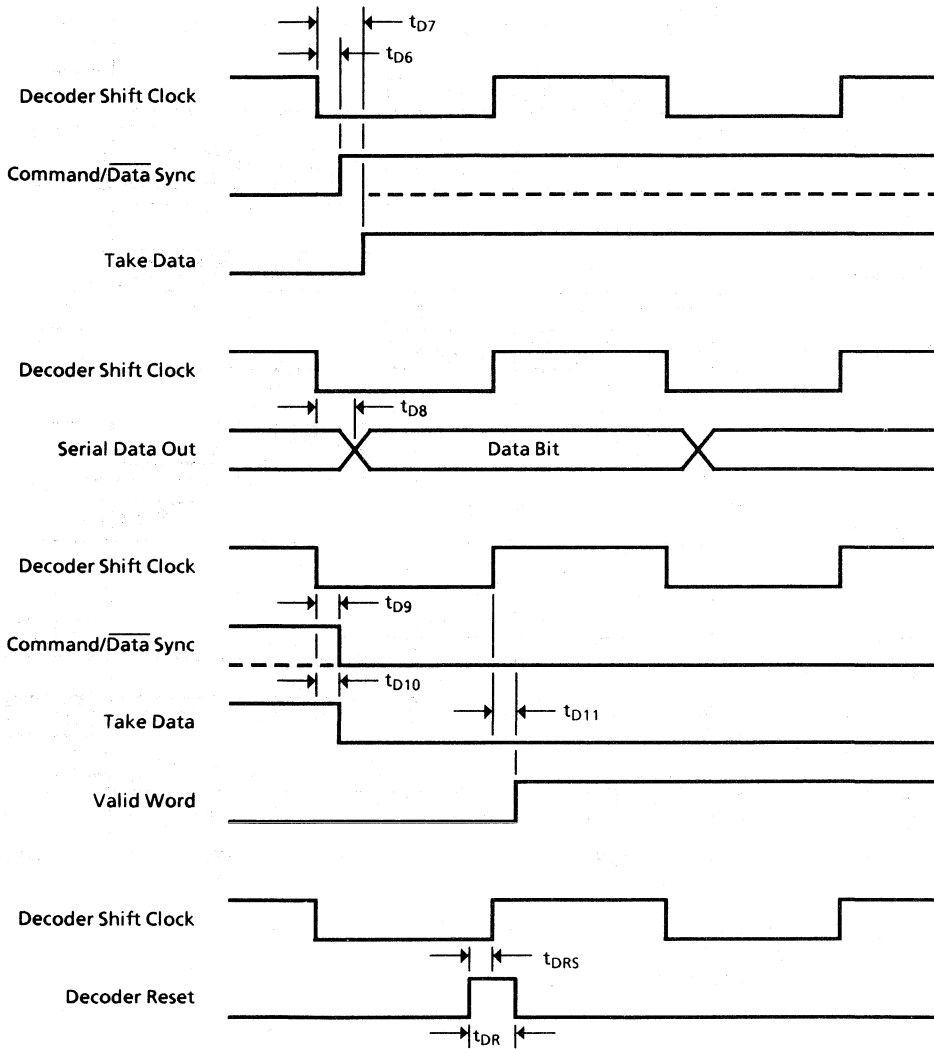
$t_{D7}$
$t_{D6}$
Decoder Shift Clock
Command/$\overline{\text{Data}}$ Sync
Take Data

Decoder Shift Clock
$t_{D8}$
Serial Data Out
Data Bit

Decoder Shift Clock
$t_{D9}$
Command/$\overline{\text{Data}}$ Sync
$t_{D10}$
Take Data
$t_{D11}$
Valid Word

Decoder Shift Clock
$t_{DRS}$
Decoder Reset
$t_{DR}$